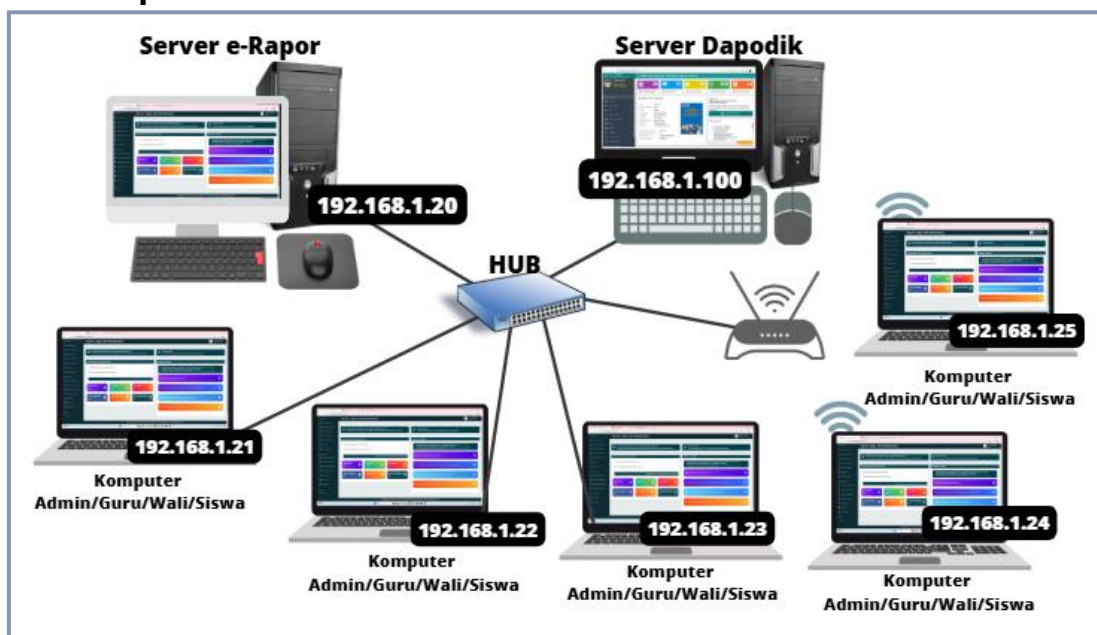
Server e-Rapor

Server Dapodik

192.168.1.20

192.168.1.100

HUB

192.168.1.25

Komputer Admin/Guru/Wali/Siswa

192.168.1.21

Komputer Admin/Guru/Wali/Siswa

192.168.1.22

Komputer Admin/Guru/Wali/Siswa

192.168.1.23

Komputer Admin/Guru/Wali/Siswa

192.168.1.24

Komputer Admin/Guru/Wali/Siswa